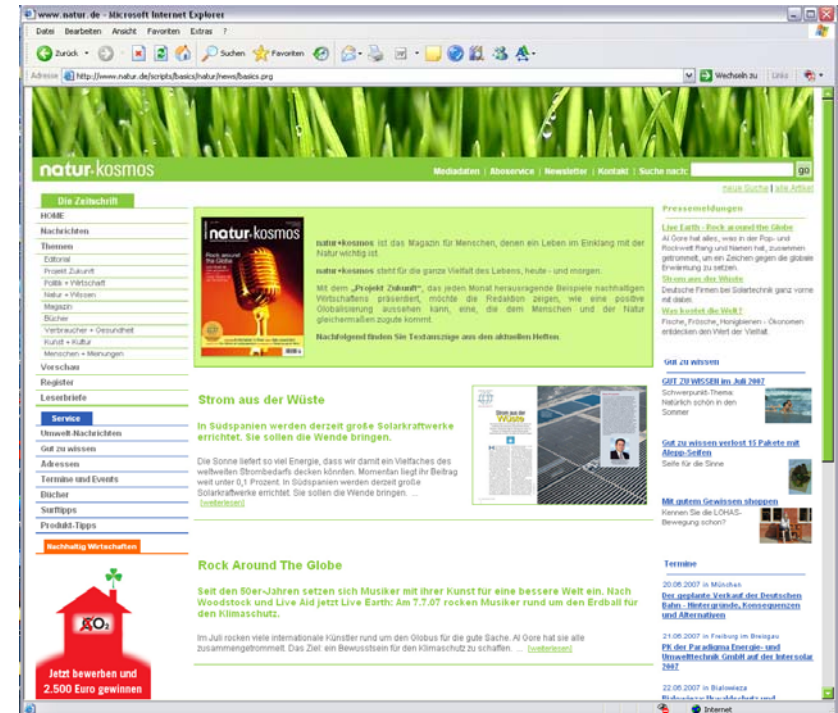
www.natur.de - Microsoft Internet Explorer

Datei Bearbeiten Ansicht Favoriten Extras ?

Zurück Suchen Favoriten

Adresse http://www.natur.de/scripts/basics/natur/news/basics.prg Wechseln zu Links

natur-kosmos

Mediadaten | Aboservice | Newsletter | Kontakt | Suche nach: go

neue Suche | alle Artikel

Die Zeitschrift
HOME
Nachrichten
Themen
Editorial
Projekt Zukunft
Politik + Wirtschaft
Natur + Wissen
Magazin
Bücher
Verbraucher + Gesundheit
Kunst + Kultur
Menschen + Meinungen
Vorschau
Register
Leserbriefe
Service
Umwelt-Nachrichten
Gut zu wissen
Adressen
Termine und Events
Bücher
Surftipps
Produkt-Tipps
Nachhaltig Wirtschaften

$CO_2$

Jetzt bewerben und 2.500 Euro gewinnen

natur+kosmos

Rock around the Globe

natur+kosmos ist das Magazin für Menschen, denen ein Leben im Einklang mit der Natur wichtig ist.

natur+kosmos steht für die ganze Vielfalt des Lebens, heute - und morgen.

Mit dem „Projekt Zukunft", das jeden Monat herausragende Beispiele nachhaltigen Wirtschaftens präsentiert, möchte die Redaktion zeigen, wie eine positive Globalisierung aussehen kann, eine, die dem Menschen und der Natur gleichermaßen zugute kommt.

Nachfolgend finden Sie Textauszüge aus den aktuellen Heften.

Strom aus der Wüste

In Südspanien werden derzeit große Solarkraftwerke errichtet. Sie sollen die Wende bringen.

Die Sonne liefert so viel Energie, dass wir damit ein Vielfaches des weltweiten Strombedarfs decken könnten. Momentan liegt ihr Beitrag weit unter 0,1 Prozent. In Südspanien werden derzeit große Solarkraftwerke errichtet. Sie sollen die Wende bringen. ... [weiterlesen]

Strom aus der Wüste

Rock Around The Globe

Seit den 50er-Jahren setzen sich Musiker mit ihrer Kunst für eine bessere Welt ein. Nach Woodstock und Live Aid jetzt Live Earth: Am 7.7.07 rocken Musiker rund um den Erdball für den Klimaschutz.

Im Juli rocken viele internationale Künstler rund um den Globus für die gute Sache. Al Gore hat sie alle zusammengetrommelt. Das Ziel: ein Bewusstsein für den Klimaschutz zu schaffen. ... [weiterlesen]

Pressemeldungen

Live Earth - Rock around the Globe
Al Gore hat alles, was in der Pop- und Rockwelt Rang und Namen hat, zusammen getrommelt, um ein Zeichen gegen die globale Erwärmung zu setzen.

Strom aus der Wüste
Deutsche Firmen bei Solartechnik ganz vorne mit dabei.

Was kostet die Welt?
Fische, Frösche, Honigbienen - Ökonomen entdecken den Wert der Vielfalt.

Gut zu wissen

GUT ZU WISSEN im Juli 2007
Schwerpunkt-Thema: Natürlich schön in den Sommer

Gut zu wissen verlost 15 Pakete mit Aleppo-Seifen
Seife für die Sinne

Mit gutem Gewissen shoppen
Kennen Sie die LOHAS-Bewegung schon?

Termine

20.06.2007 in München
Der geplante Verkauf der Deutschen Bahn - Hintergründe, Konsequenzen und Alternativen

21.06.2007 in Freiburg im Breisgau
PK der Paradigma Energie- und Umwelttechnik GmbH auf der Intersolar 2007

22.06.2007 in Bialowieza
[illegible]

Internet